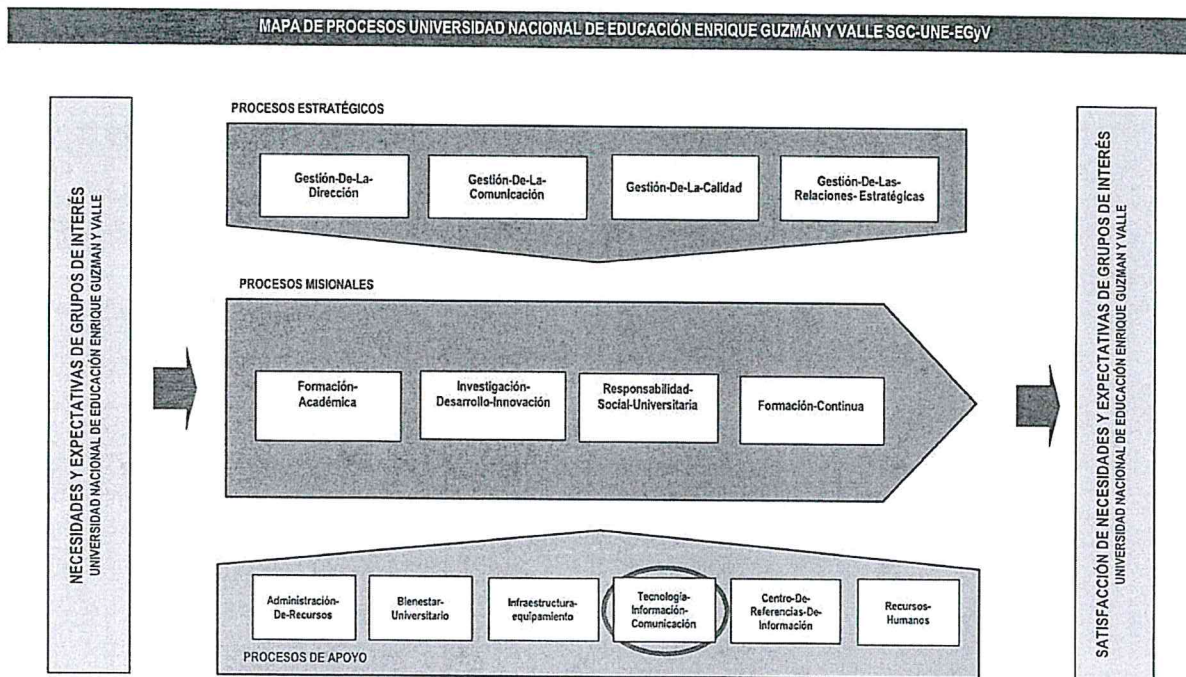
MAPA DE PROCESOS UNIVERSIDAD NACIONAL DE EDUCACIÓN ENRIQUE GUZMÁN Y VALLE SGC-UNE-EGyV

NECESIDADES Y EXPECTATIVAS DE GRUPOS DE INTERÉS
UNIVERSIDAD NACIONAL DE EDUCACIÓN ENRIQUE GUZMAN Y VALLE

PROCESOS ESTRATÉGICOS

Gestión-De-La-Dirección

Gestión-De-La-Comunicación

Gestión-De-La-Calidad

Gestión-De-Las-Relaciones- Estratégicas

PROCESOS MISIONALES

Formación-Académica

Investigación-Desarrollo-Innovación

Responsabilidad-Social-Universitaria

Formación-Continua

Administración-De-Recursos

Bienestar-Universitario

Infraestructura-equipamiento

Tecnología-Información-Comunicación

Centro-De-Referencias-De-Información

Recursos-Humanos

PROCESOS DE APOYO

SATISFACCIÓN DE NECESIDADES Y EXPECTATIVAS DE GRUPOS DE INTERÉS
UNIVERSIDAD NACIONAL DE EDUCACIÓN ENRIQUE GUZMAN Y VALLE